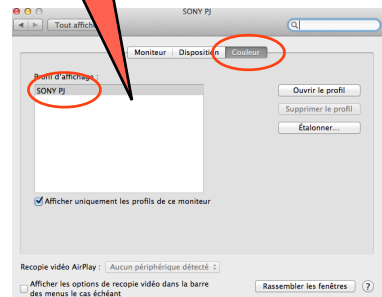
SONY PJ

Tout affich

Moniteur Disposition Couleur

Profil d'affichage :

SONY PJ

Ouvrir le profil

Supprimer le profil

Étalonner...

Afficher uniquement les profils de ce moniteur

Recopie vidéo AirPlay : Aucun périphérique détecté

Afficher les options de recopie vidéo dans la barre des menus le cas échéant

Rassembler les fenêtres

?